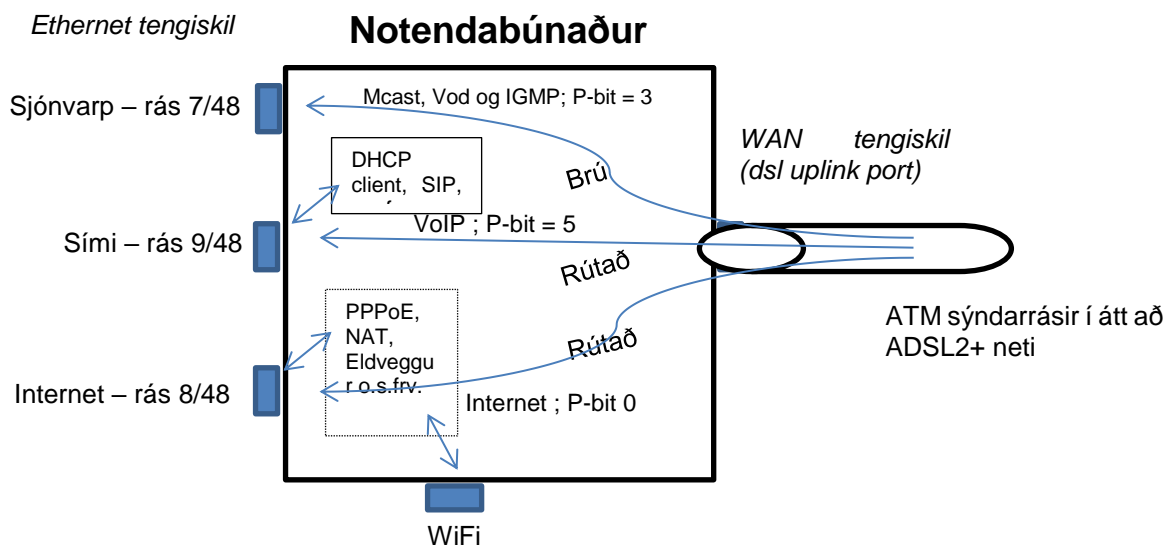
Ethernet tengiskil

Notendabúnaður

Sjónvarp – rás 7/48

Mcast, Vod og IGMP; P-bit = 3

DHCP client, SIP, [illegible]

Brú

WAN tengiskil (dsl uplink port)

Sími – rás 9/48

VoIP ; P-bit = 5

Rútað

PPPoE, NAT, Eldveggur o.s.frv.

Rútað

ATM sýndarrásir í átt að ADSL2+ neti

Internet – rás 8/48

Internet ; P-bit 0

WiFi